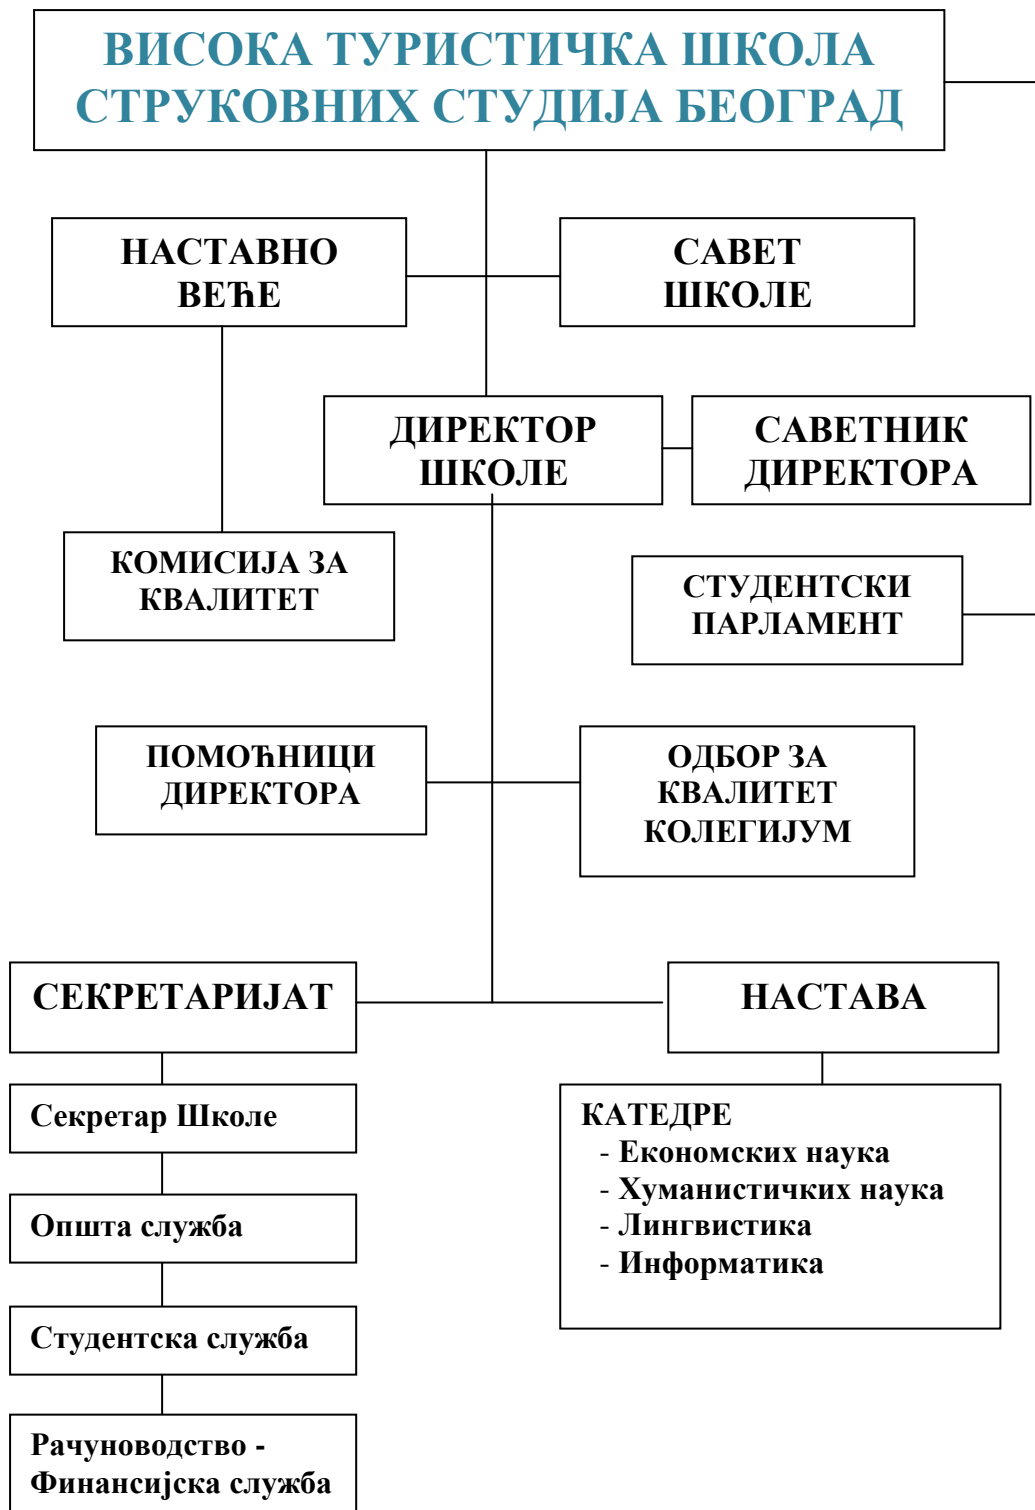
ВИСОКА ТУРИСТИЧКА ШКОЛА СТРУКОВНИХ СТУДИЈА БЕОГРАД

НАСТАВНО ВЕЋЕ

САВЕТ ШКОЛЕ

ДИРЕКТОР ШКОЛЕ

САВЕТНИК ДИРЕКТОРА

КОМИСИЈА ЗА КВАЛИТЕТ

СТУДЕНТСКИ ПАРЛАМЕНТ

ПОМОЋНИЦИ ДИРЕКТОРА

ОДБОР ЗА КВАЛИТЕТ КОЛЕГИЈУМ

СЕКРЕТАРИЈАТ

НАСТАВА

Секретар Школе

Општа служба

Студентска служба

Рачуноводство - Финансијска служба

КАТЕДРЕ
- Економских наука
- Хуманистичких наука
- Лингвистика
- Информатика